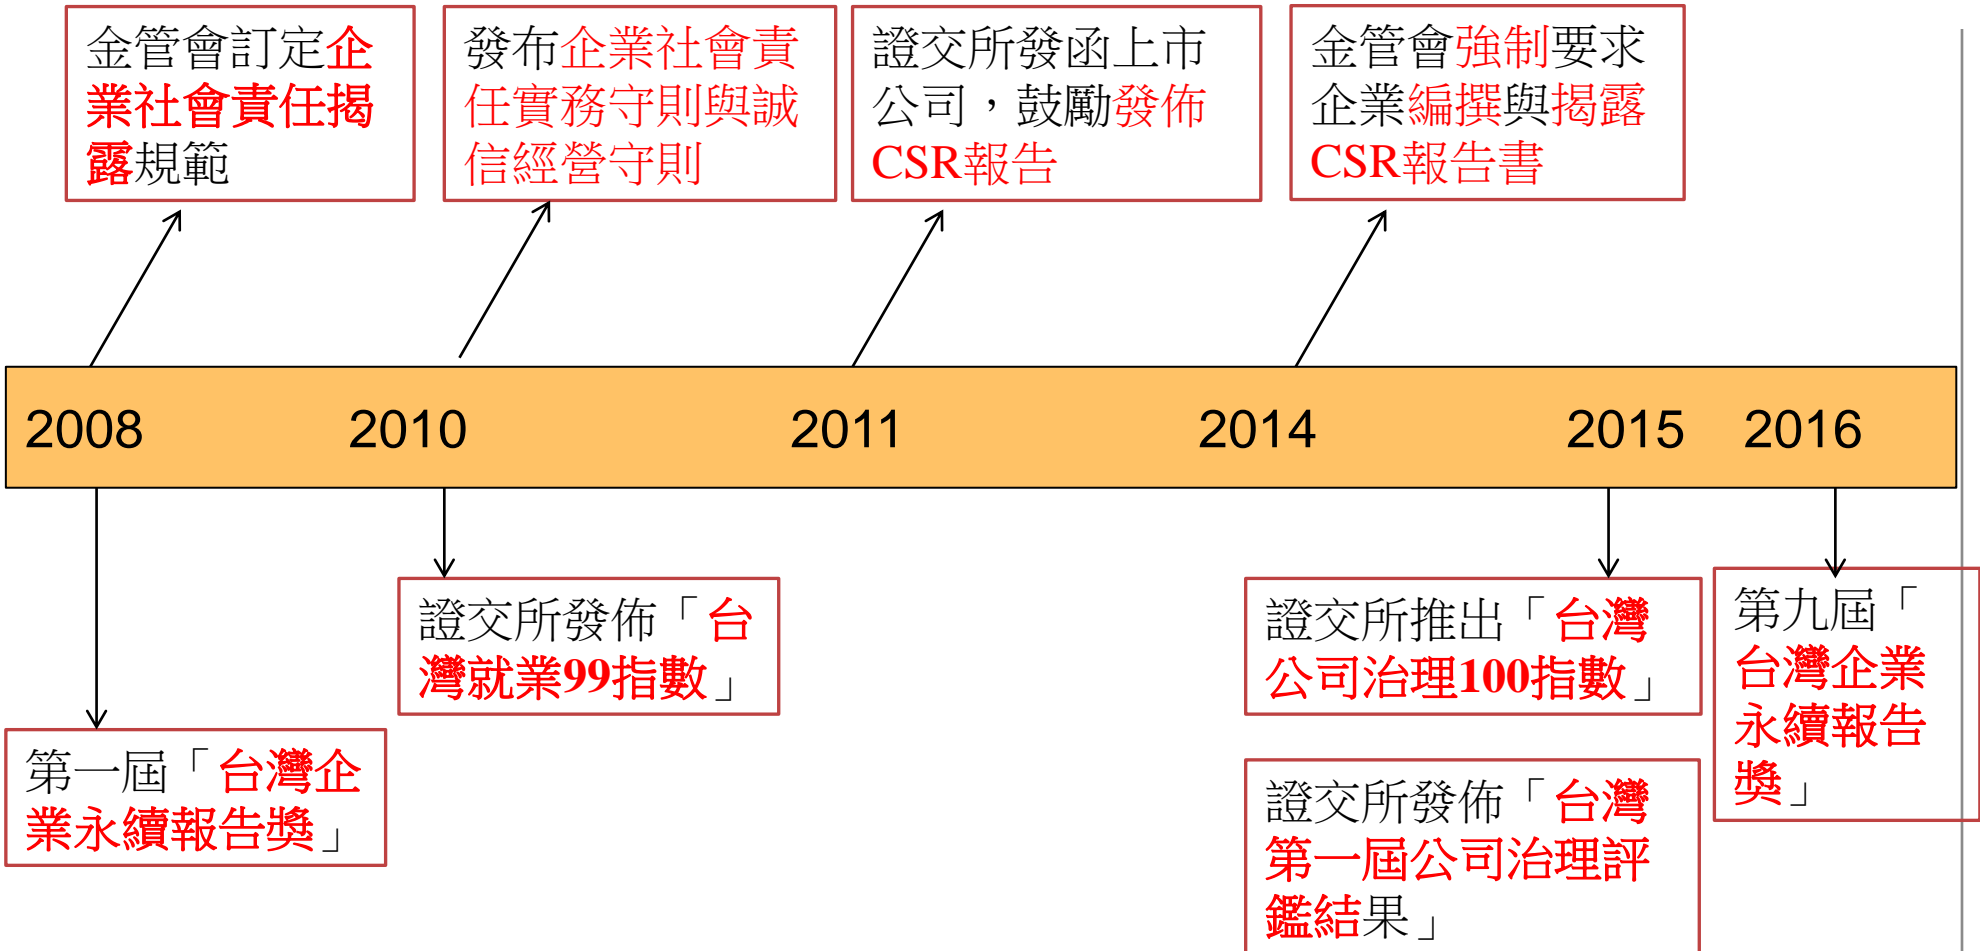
金管會訂定企業社會責任揭露規範

發布企業社會責任實務守則與誠信經營守則

證交所發函上市公司，鼓勵發佈CSR報告

金管會強制要求企業編撰與揭露CSR報告書

2008 2010 2011 2014 2015 2016

第一屆「台灣企業永續報告獎」

證交所發佈「台灣就業99指數」

證交所推出「台灣公司治理100指數」

證交所發佈「台灣第一屆公司治理評鑑結果」

第九屆「台灣企業永續報告獎」